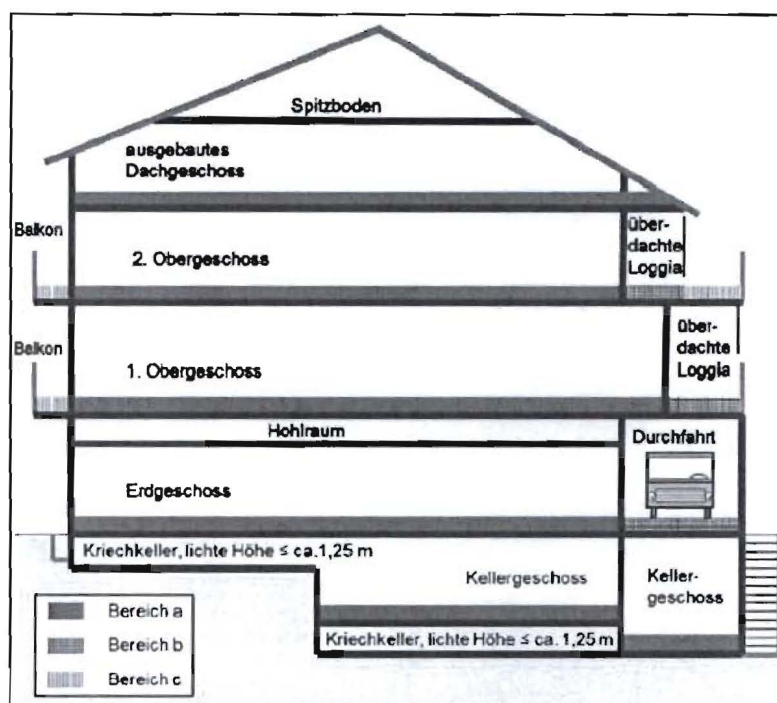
Spitzboden

ausgebautes Dachgeschoss

Balkon

2. Obergeschoss

überdachte Loggia

Balkon

1. Obergeschoss

überdachte Loggia

Hohlraum

Durchfahrt

Erdgeschoss

Kriechkeller, lichte Höhe ≤ ca.1,25 m

Kellergeschoss

Kellergeschoss

Kriechkeller, lichte Höhe ≤ ca. 1,25 m

Bereich a

Bereich b

Bereich c